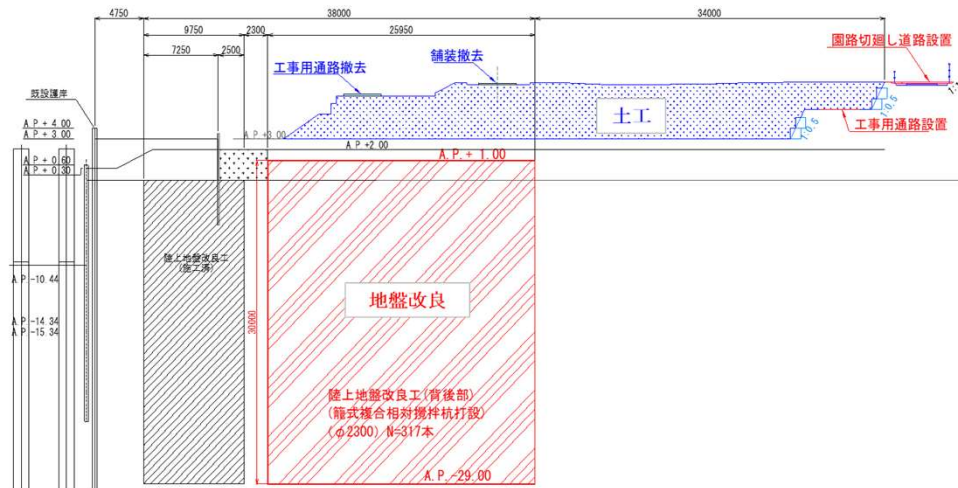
4750
9750
2300
38000
25950
34000
7250
2500
工事用通路撤去
舗装撤去
園路切廻し道路設置
既設護岸
A.P.+4.00
A.P.+3.00
A.P.+3.00
土工
工事用通路設置
A.P.+2.00
A.P.+1.00
A.P.+0.60
A.P.+0.30
陸上地盤改良工
(施工済)
A.P.-10.44
地盤改良
30000
A.P.-14.34
A.P.-15.34
陸上地盤改良工(背後部)
(籠式複合相対攪拌杭打設)
(φ2300) N=317本
A.P.-29.00